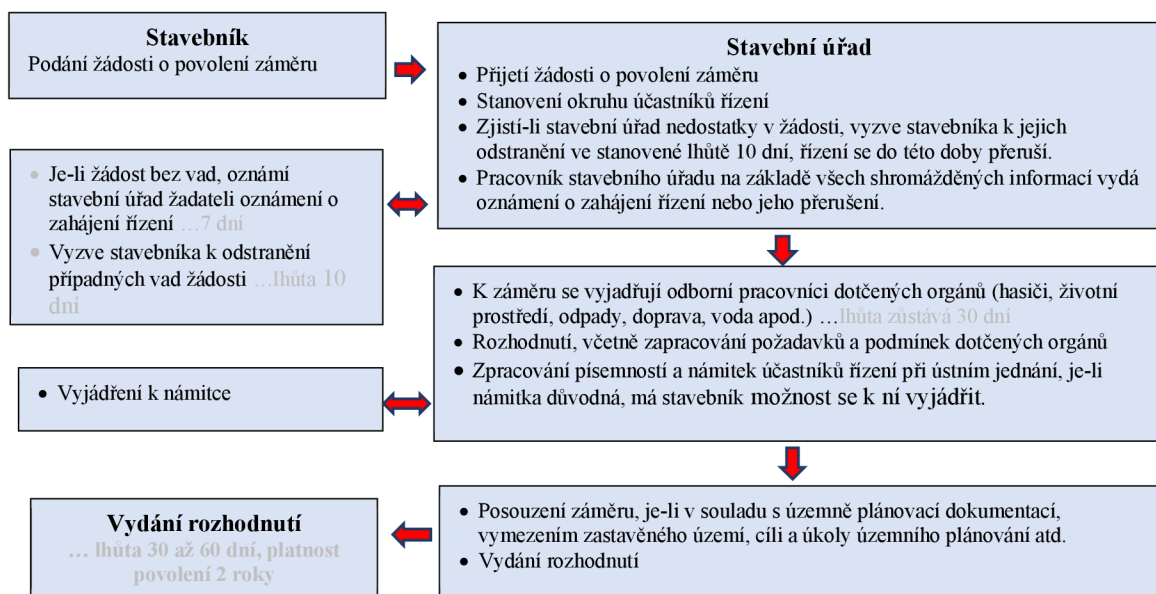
**Stavebník**
Podání žádosti o povolení záměru

**Stavební úřad**
- Přijetí žádosti o povolení záměru
- Stanovení okruhu účastníků řízení
- Zjistí-li stavební úřad nedostatky v žádosti, vyzve stavebníka k jejich odstranění ve stanovené lhůtě 10 dní, řízení se do této doby přeruší.
- Pracovník stavebního úřadu na základě všech shromážděných informací vydá oznámení o zahájení řízení nebo jeho přerušení.

- Je-li žádost bez vad, oznámí stavební úřad žadateli oznámení o zahájení řízení …7 dní
- Vyzve stavebníka k odstranění případných vad žádosti …lhůta 10 dní

- K záměru se vyjadřují odborní pracovníci dotčených orgánů (hasiči, životní prostředí, odpady, doprava, voda apod.) …lhůta zůstává 30 dní
- Rozhodnutí, včetně zapracování požadavků a podmínek dotčených orgánů
- Zpracování písemností a námitek účastníků řízení při ústním jednání, je-li námitka důvodná, má stavebník možnost se k ní vyjádřit.

- Vyjádření k námitce

- Posouzení záměru, je-li v souladu s územně plánovací dokumentací, vymezením zastavěného území, cíli a úkoly územního plánování atd.
- Vydání rozhodnutí

**Vydání rozhodnutí**
**… lhůta 30 až 60 dní, platnost povolení 2 roky**